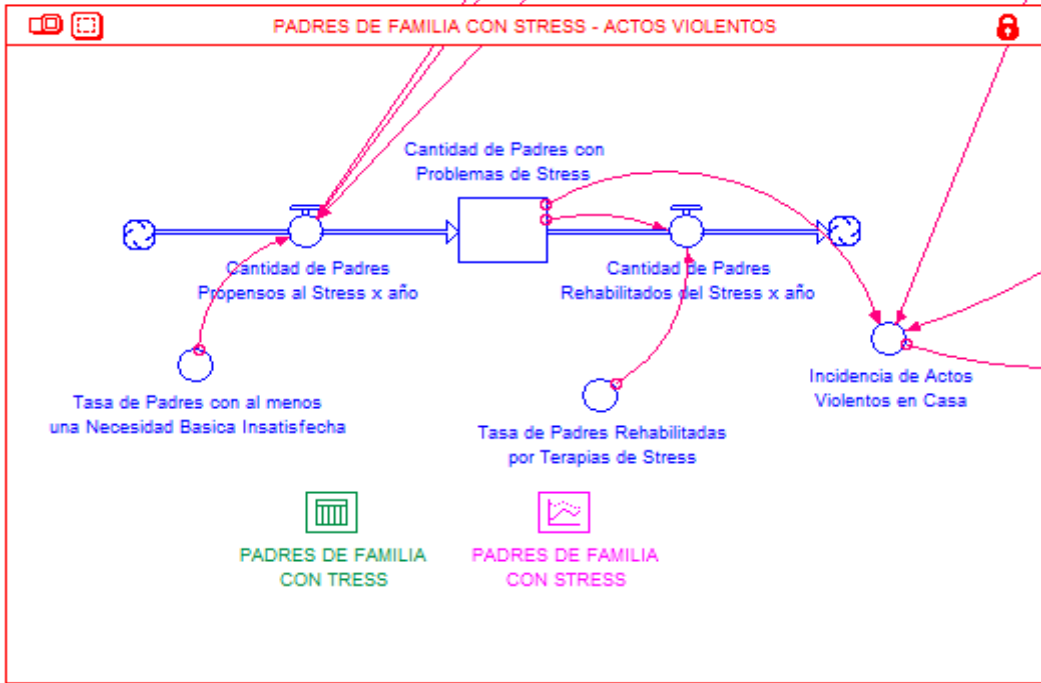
PADRES DE FAMILIA CON STRESS - ACTOS VIOLENTOS

Cantidad de Padres con Problemas de Stress

Cantidad de Padres Propensos al Stress x año

Cantidad de Padres Rehabilitados del Stress x año

Incidencia de Actos Violentos en Casa

Tasa de Padres con al menos una Necesidad Basica Insatisfecha

Tasa de Padres Rehabilitadas por Terapias de Stress

PADRES DE FAMILIA CON TRESS

PADRES DE FAMILIA CON STRESS